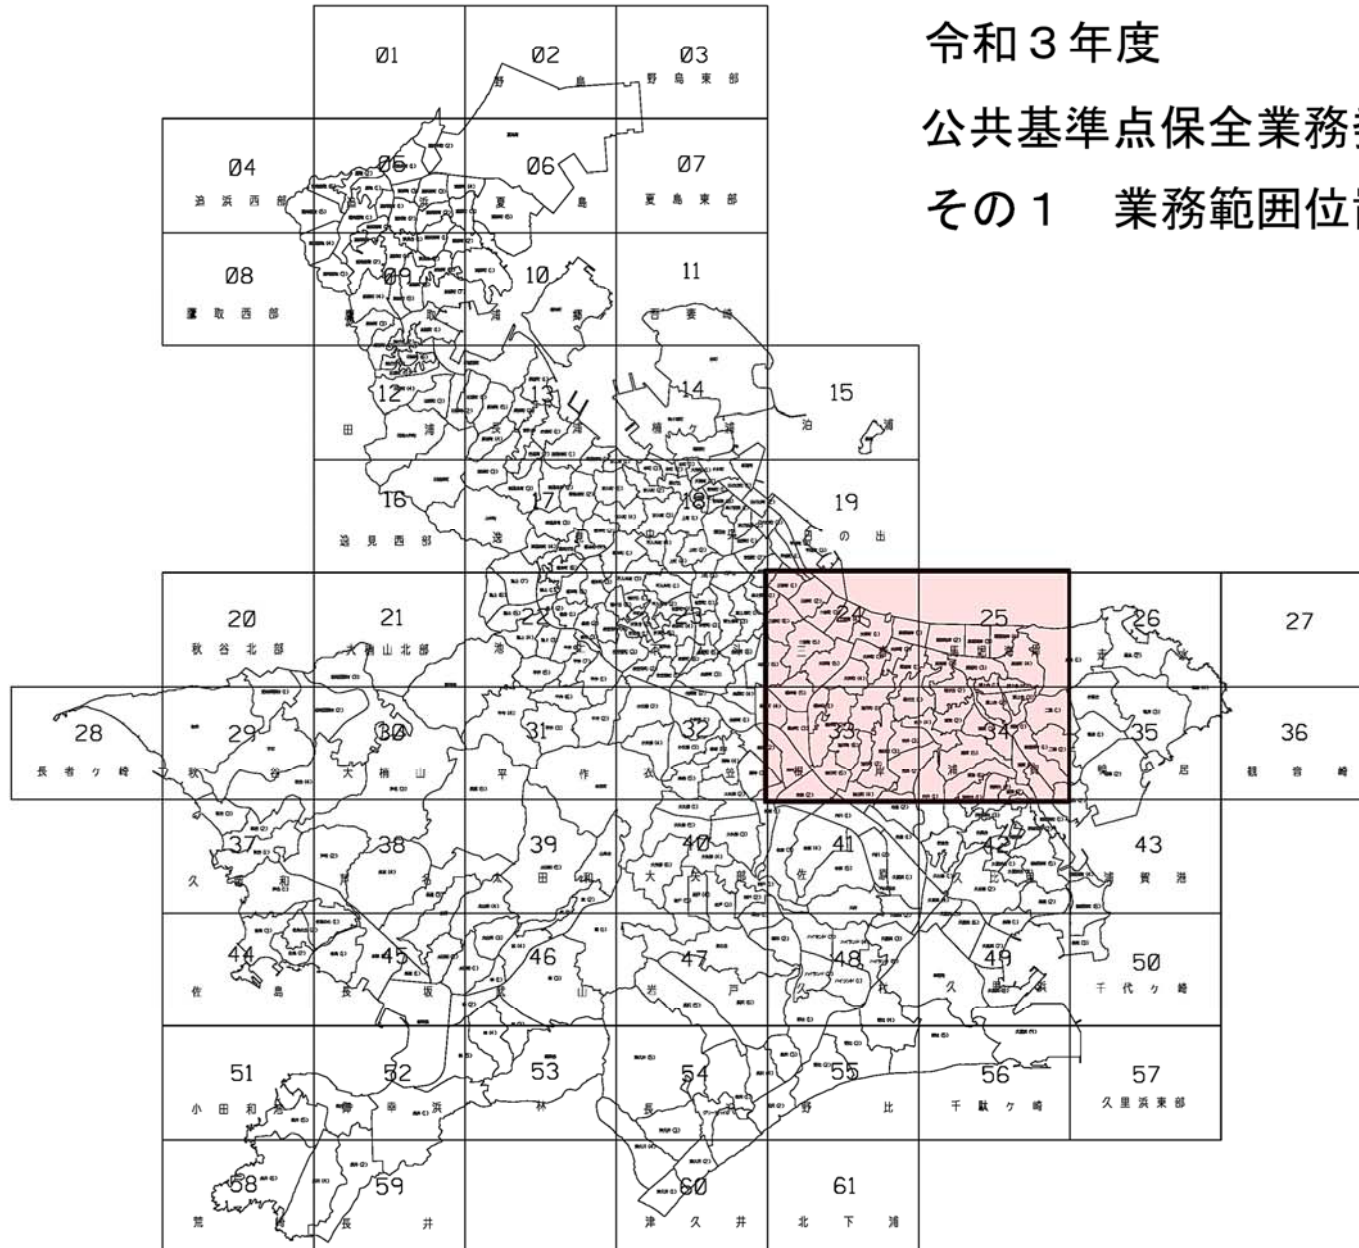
令和３年度
公共基準点保全業務
その１　業務範囲位

01
02
03
野島東部
04
追浜西部
05
06
07
夏島東部
08
鷹取西部
09
10
11
吾妻崎
12
13
14
15
16
逸見西部
17
18
19
20
秋谷北部
21
大楠山北部
22
23
24
25
26
27
28
長者ヶ崎
29
30
31
32
33
34
35
36
観音崎
37
38
39
40
41
42
43
浦賀港
44
45
46
47
48
49
50
千代ヶ崎
51
小田和湾
52
53
54
55
56
千駄ヶ崎
57
久里浜東部
58
59
60
津久井
61
北下浦